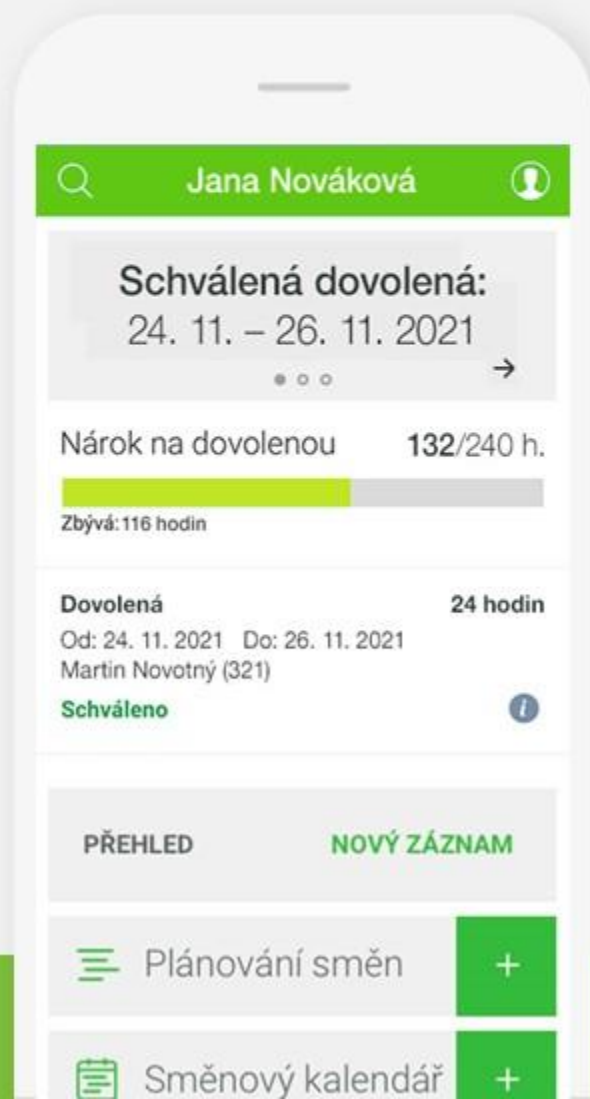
Jana Nováková

Schválená dovolená:
24. 11. – 26. 11. 2021

Nárok na dovolenou 132/240 h.

Zbývá: 116 hodin

Dovolená 24 hodin
Od: 24. 11. 2021 Do: 26. 11. 2021
Martin Novotný (321)
Schváleno

PŘEHLED NOVÝ ZÁZNAM

Plánování směn +

Směnový kalendář +